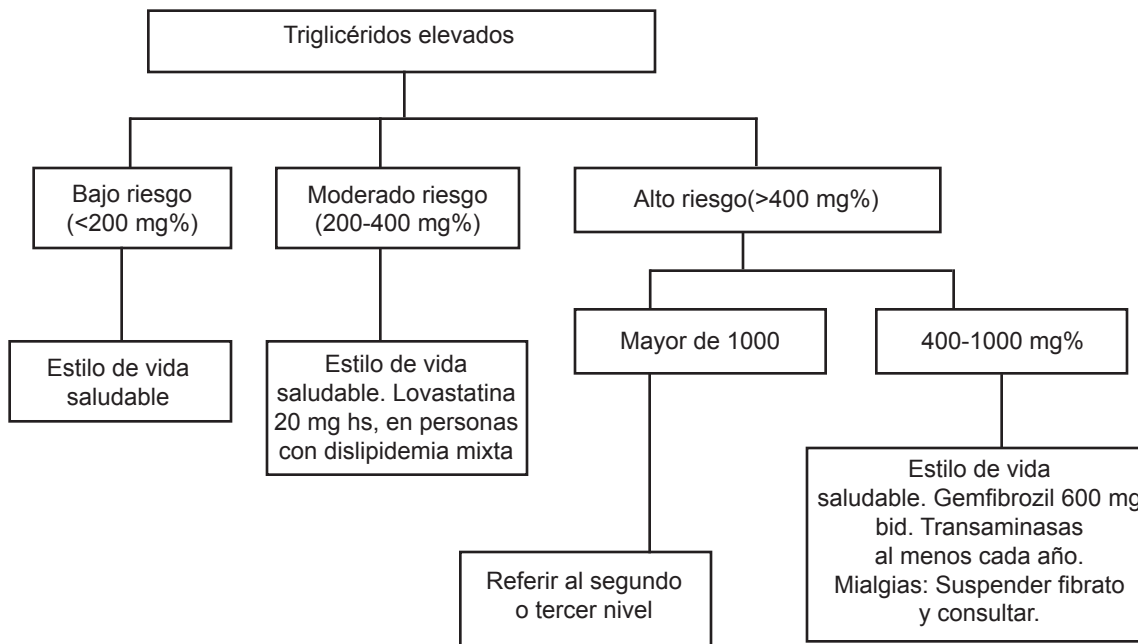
Triglicéridos elevados

Bajo riesgo (<200 mg%)

Moderado riesgo (200-400 mg%)

Alto riesgo(>400 mg%)

Estilo de vida saludable

Estilo de vida saludable. Lovastatina 20 mg hs, en personas con dislipidemia mixta

Mayor de 1000

400-1000 mg%

Estilo de vida saludable. Gemfibrozil 600 mg bid. Transaminasas al menos cada año. Mialgias: Suspender fibrato y consultar.

Referir al segundo o tercer nivel